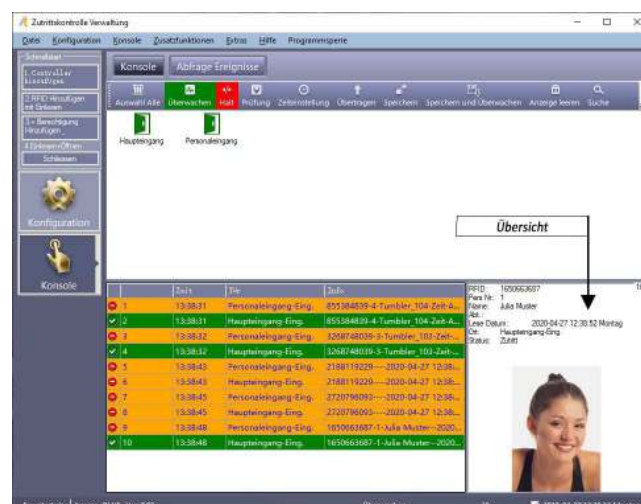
Zutrittskontrolle Verwaltung

Datei Konfiguration Konsole Zusatzfunktionen Extras Hilfe Programmsperre

Schnellstart
1. Controller hinzufügen
2. RFID Hinzufügen mit Scannen
3. + Berechtigung Hinzufügen
4. Einloggen+Öffnen
Schließen

Konfiguration

Konsole

Konsole | Abfrage Ereignisse

Auswahl Alle | Überwachen | Halt | Prüfung | Zeiteinstellung | Übertragen | Speichern | Speichern und Überwachen | Anzeige leeren | Suche

Haupteingang | Personaleingang

Übersicht

| | Zeit | Tür | Info |
|---|---|---|---|
| 1 | 13:38:31 | Personaleingang-Eing. | 855384839-4-Tumbler_104-Zeit-A... |
| 2 | 13:38:31 | Haupteingang-Eing. | 855384839-4-Tumbler_104-Zeit-A... |
| 3 | 13:38:32 | Personaleingang-Eing. | 3268748039-3-Tumbler_103-Zeit-... |
| 4 | 13:38:32 | Haupteingang-Eing. | 3268748039-3-Tumbler_103-Zeit-... |
| 5 | 13:38:43 | Personaleingang-Eing. | 2188119229----2020-04-27 12:38... |
| 6 | 13:38:43 | Haupteingang-Eing. | 2188119229----2020-04-27 12:38... |
| 7 | 13:38:45 | Personaleingang-Eing. | 2728796093----2020-04-27 12:38... |
| 8 | 13:38:45 | Haupteingang-Eing. | 2728796093----2020-04-27 12:38... |
| 9 | 13:38:48 | Personaleingang-Eing. | 1650663687-1-Julia Muster---2020... |
| 10 | 13:38:48 | Haupteingang-Eing. | 1650663687-1-Julia Muster---2020... |

RFID: 1650663687
Pers Nr: 1
Name: Julia Muster
Abt.:
Lese Datum: 2020-04-27 12:38:52 Montag
Ort: Haupteingang-Eing.
Status: Zutritt

10